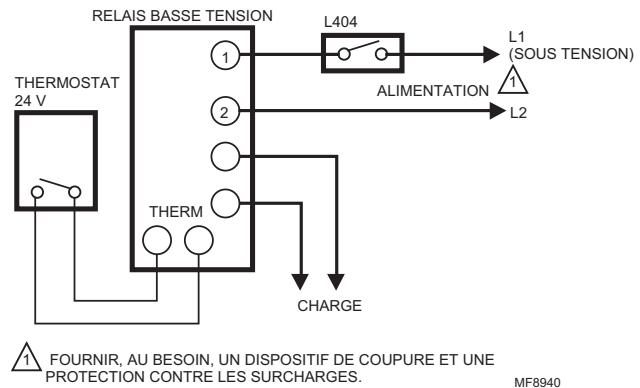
RELAIS BASSE TENSION

L404

1

L1
(SOUS TENSION)

THERMOSTAT
24 V

ALIMENTATION 1

2

L2

THERM

CHARGE

1 FOURNIR, AU BESOIN, UN DISPOSITIF DE COUPURE ET UNE PROTECTION CONTRE LES SURCHARGES.

MF8940